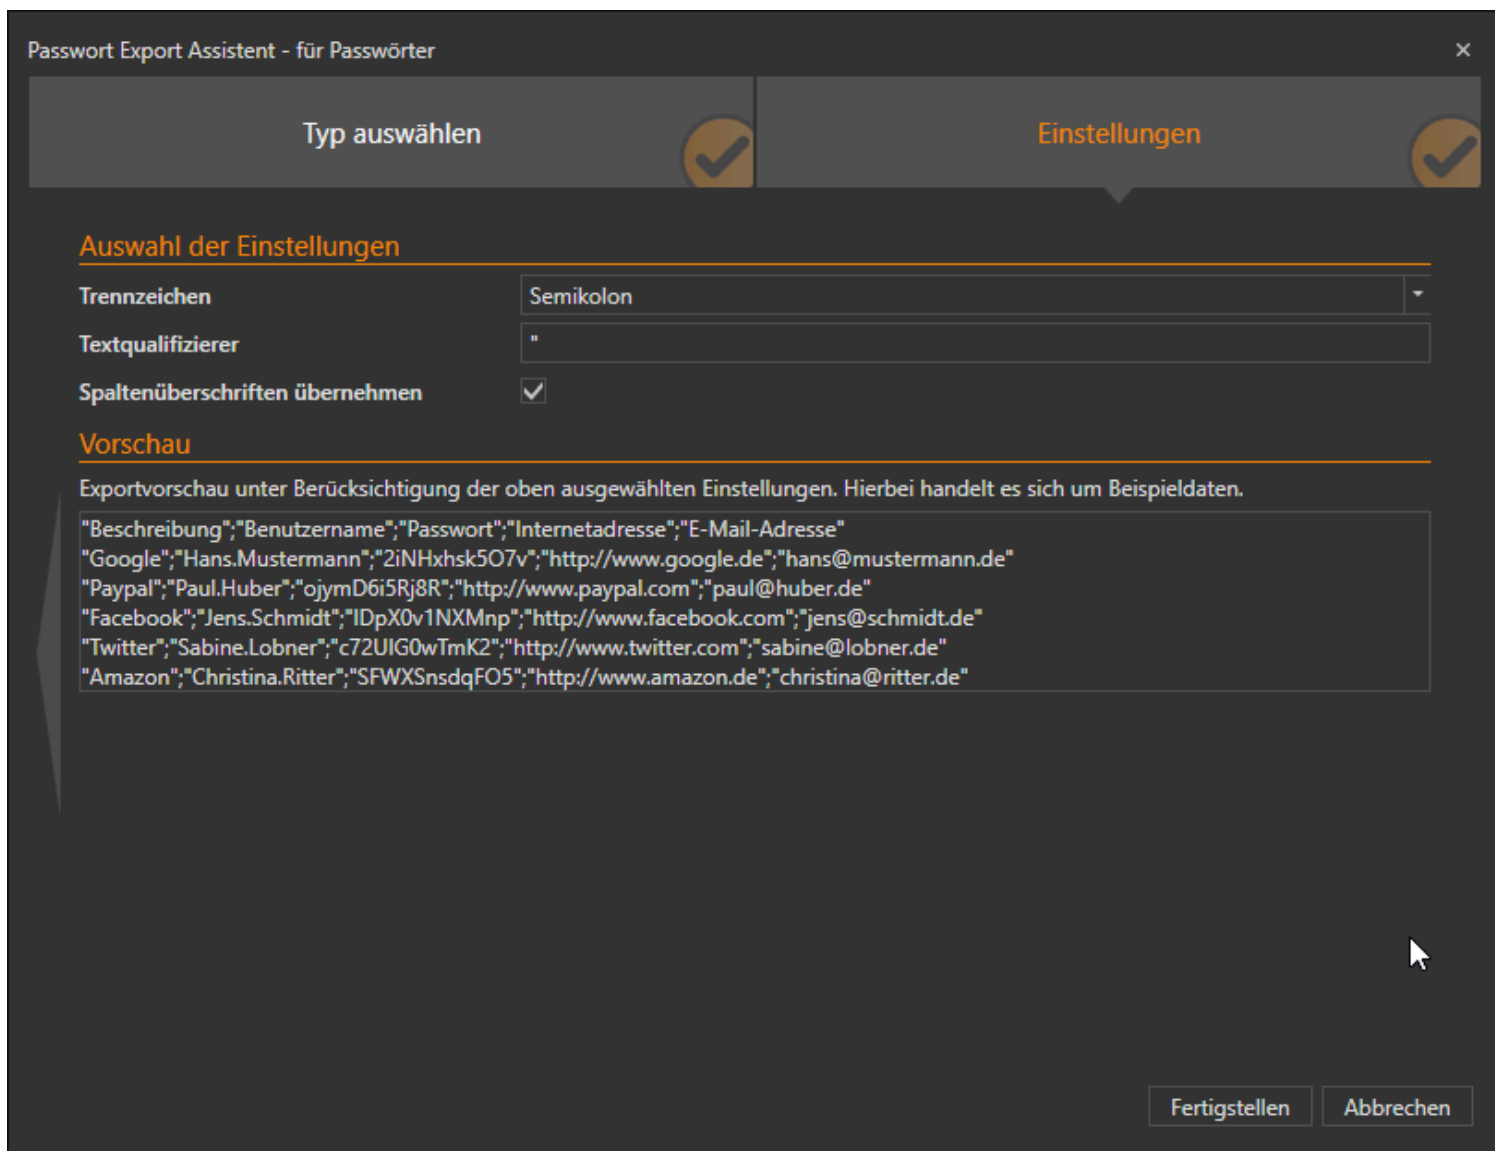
Passwort Export Assistent - für Passwörter

×

Typ auswählen

Einstellungen

Auswahl der Einstellungen

Trennzeichen

Semikolon

Textqualifizierer

"

Spaltenüberschriften übernehmen

Vorschau

Exportvorschau unter Berücksichtigung der oben ausgewählten Einstellungen. Hierbei handelt es sich um Beispieldaten.

"Beschreibung";"Benutzername";"Passwort";"Internetadresse";"E-Mail-Adresse"
"Google";"Hans.Mustermann";"2iNHxhsk5O7v";"http://www.google.de";"hans@mustermann.de"
"Paypal";"Paul.Huber";"ojymD6i5Rj8R";"http://www.paypal.com";"paul@huber.de"
"Facebook";"Jens.Schmidt";"IDpX0v1NXMnp";"http://www.facebook.com";"jens@schmidt.de"
"Twitter";"Sabine.Lobner";"c72UIG0wTmK2";"http://www.twitter.com";"sabine@lobner.de"
"Amazon";"Christina.Ritter";"SFWXSnsdqFO5";"http://www.amazon.de";"christina@ritter.de"

Fertigstellen

Abbrechen